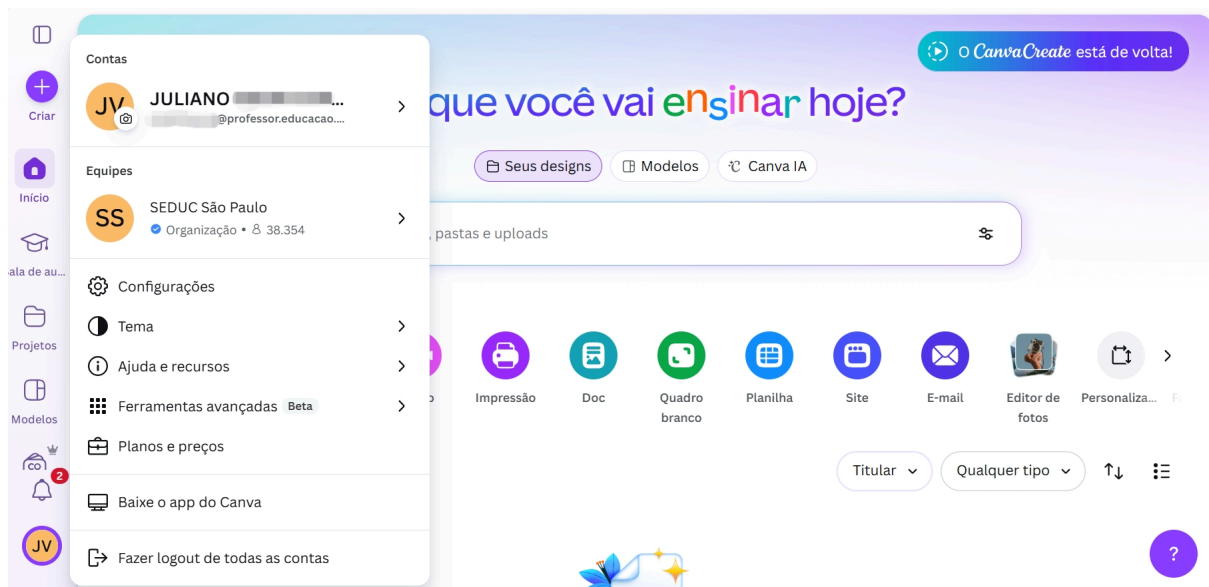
Criar

Início

ala de au...

Projetos

Modelos

2

JV

Contas

JV

JULIANO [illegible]...

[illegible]@professor.educacao....

Equipes

SS

SEDUC São Paulo

Organização • 38.354

Configurações

Tema

Ajuda e recursos

Ferramentas avançadas Beta

Planos e preços

Baixe o app do Canva

Fazer logout de todas as contas

O CanvaCreate está de volta!

que você vai ensinar hoje?

Seus designs

Modelos

Canva IA

, pastas e uploads

Impressão

Doc

Quadro branco

Planilha

Site

E-mail

Editor de fotos

Personaliza...

Titular

Qualquer tipo

?